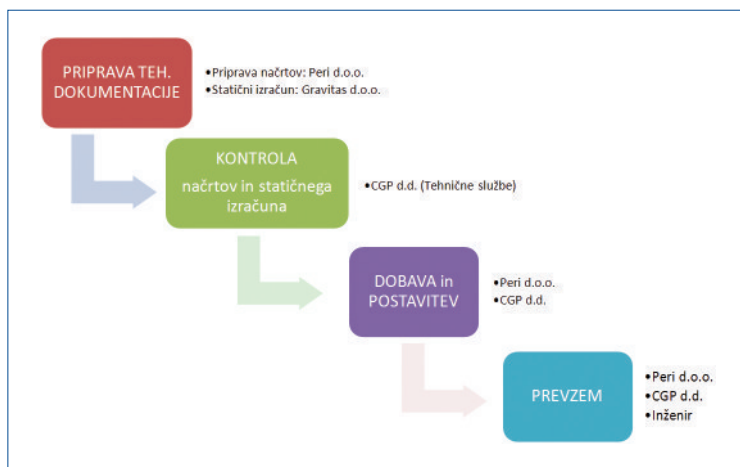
PRIPRAVA TEH. DOKUMENTACIJE

•Priprava načrtov: Peri d.o.o.
•Statični izračun: Gravitas d.o.o.

KONTROLA
načrtov in statičnega izračuna

•CGP d.d. (Tehnične službe)

DOBAVA in POSTAVITEV

•Peri d.o.o.
•CGP d.d.

PREVZEM

•Peri d.o.o.
•CGP d.d.
•Inženir